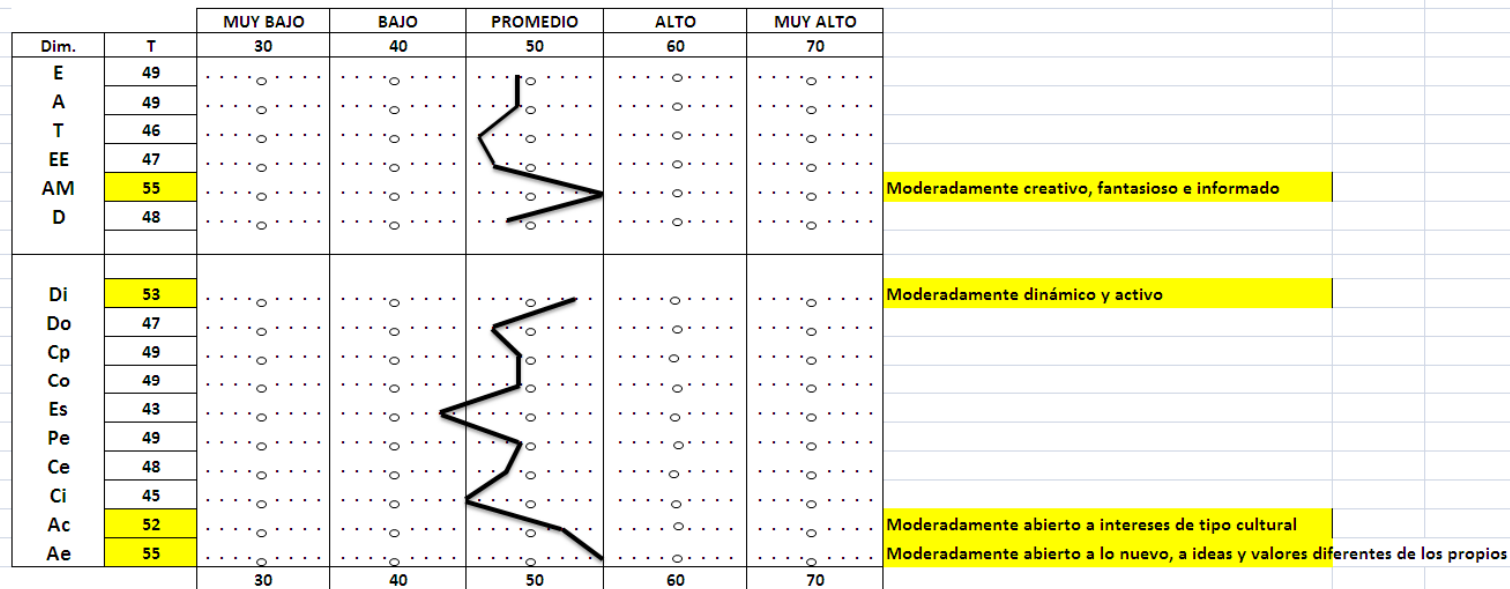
| Dim. | T | MUY BAJO 30 | BAJO 40 | PROMEDIO 50 | ALTO 60 | MUY ALTO 70 | |
|---|---|---|---|---|---|---|---|
| E | 49 | | | | | | |
| A | 49 | | | | | | |
| T | 46 | | | | | | |
| EE | 47 | | | | | | |
| AM | 55 | | | | | | Moderadamente creativo, fantasioso e informado |
| D | 48 | | | | | | |
| Di | 53 | | | | | | Moderadamente dinámico y activo |
| Do | 47 | | | | | | |
| Cp | 49 | | | | | | |
| Co | 49 | | | | | | |
| Es | 43 | | | | | | |
| Pe | 49 | | | | | | |
| Ce | 48 | | | | | | |
| Ci | 45 | | | | | | |
| Ac | 52 | | | | | | Moderadamente abierto a intereses de tipo cultural |
| Ae | 55 | | | | | | Moderadamente abierto a lo nuevo, a ideas y valores diferentes de los propios |
| | | 30 | 40 | 50 | 60 | 70 | |